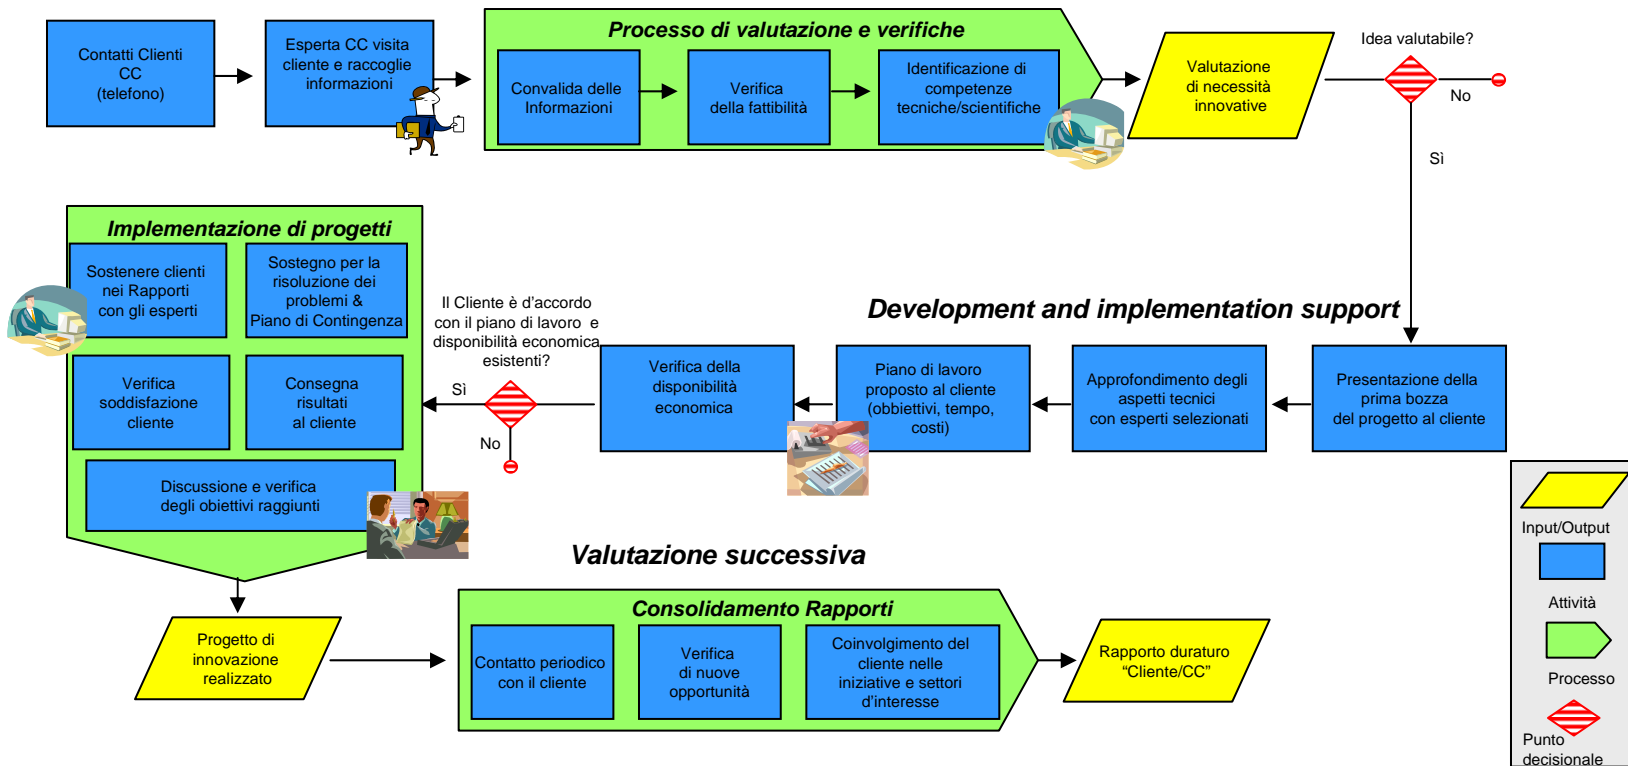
Contatti Clienti CC (telefono)

Esperta CC visita cliente e raccoglie informazioni

Processo di valutazione e verifiche

Convalida delle Informazioni

Verifica della fattibilità

Identificazione di competenze tecniche/scientifiche

Valutazione di necessità innovative

Idea valutabile?

No

Sì

Implementazione di progetti

Sostenere clienti nei Rapporti con gli esperti

Sostegno per la risoluzione dei problemi & Piano di Contingenza

Verifica soddisfazione cliente

Consegna risultati al cliente

Discussione e verifica degli obiettivi raggiunti

Il Cliente è d'accordo con il piano di lavoro e disponibilità economica esistenti?

Sì

No

Development and implementation support

Verifica della disponibilità economica

Piano di lavoro proposto al cliente (obbiettivi, tempo, costi)

Approfondimento degli aspetti tecnici con esperti selezionati

Presentazione della prima bozza del progetto al cliente

Valutazione successiva

Progetto di innovazione realizzato

Consolidamento Rapporti

Contatto periodico con il cliente

Verifica di nuove opportunità

Coinvolgimento del cliente nelle iniziative e settori d'interesse

Rapporto duraturo “Cliente/CC”

Input/Output

Attività

Processo

Punto decisionale